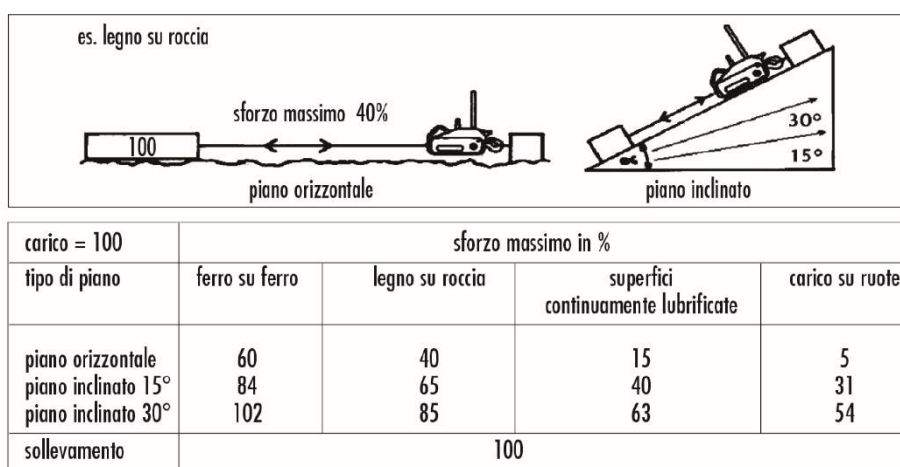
es. legno su roccia

sforzo massimo 40%

100

piano orizzontale

30°

15°

$\alpha$

piano inclinato

| carico = 100 | sforzo massimo in % | | | |
|---|---|---|---|---|
| tipo di piano | ferro su ferro | legno su roccia | superfici continuamente lubrificate | carico su ruote |
| piano orizzontale<br>piano inclinato 15°<br>piano inclinato 30° | 60<br>84<br>102 | 40<br>65<br>85 | 15<br>40<br>63 | 5<br>31<br>54 |
| sollevamento | 100 | | | |